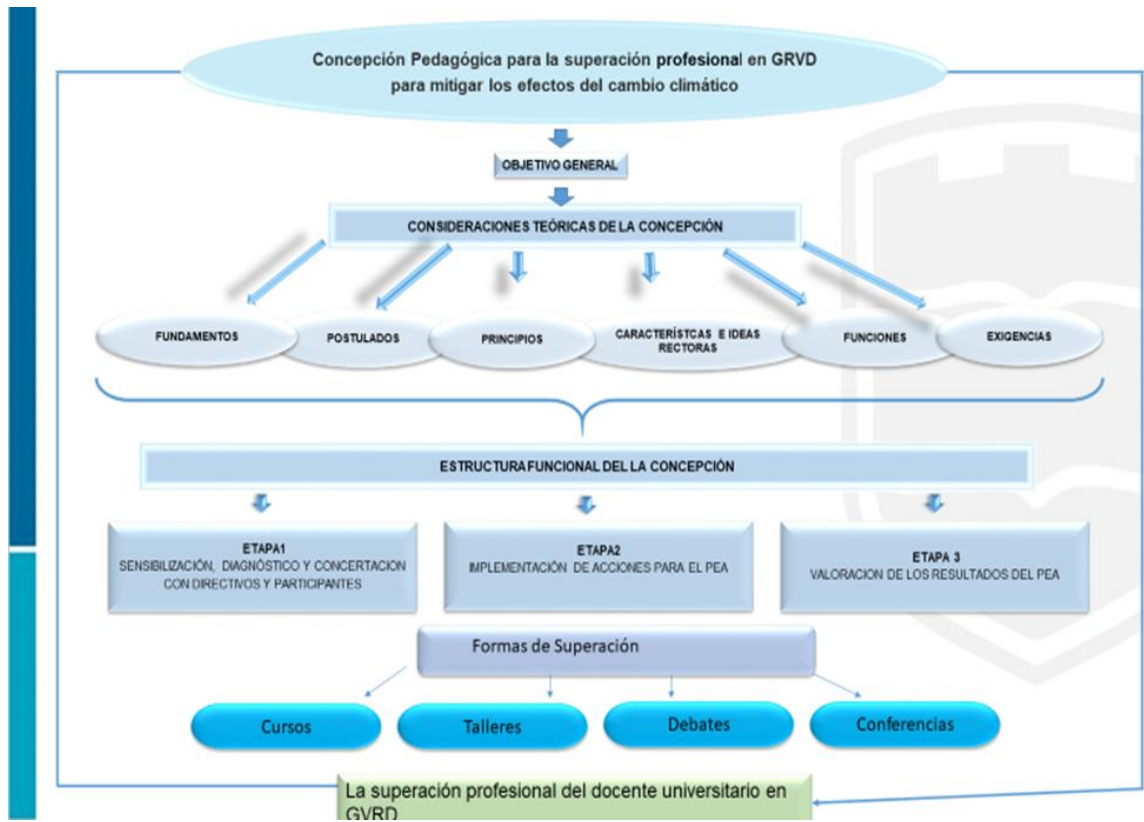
Concepción Pedagógica para la superación profesional en GRVD para mitigar los efectos del cambio climático

OBJETIVO GENERAL

CONSIDERACIONES TEÓRICAS DE LA CONCEPCIÓN

FUNDAMENTOS

POSTULADOS

PRINCIPIOS

CARACTERÍSTCAS E IDEAS RECTORAS

FUNCIONES

EXIGENCIAS

ESTRUCTURA FUNCIONAL DEL LA CONCEPCIÓN

ETAPA1
SENSIBILIZACIÓN, DIAGNÓSTICO Y CONCERTACION CON DIRECTIVOS Y PARTICIPANTES

ETAPA2
IMPLEMENTACIÓN DE ACCIONES PARA EL PEA

ETAPA 3
VALORACION DE LOS RESULTADOS DEL PEA

Formas de Superación

Cursos

Talleres

Debates

Conferencias

La superación profesional del docente universitario en GVRD